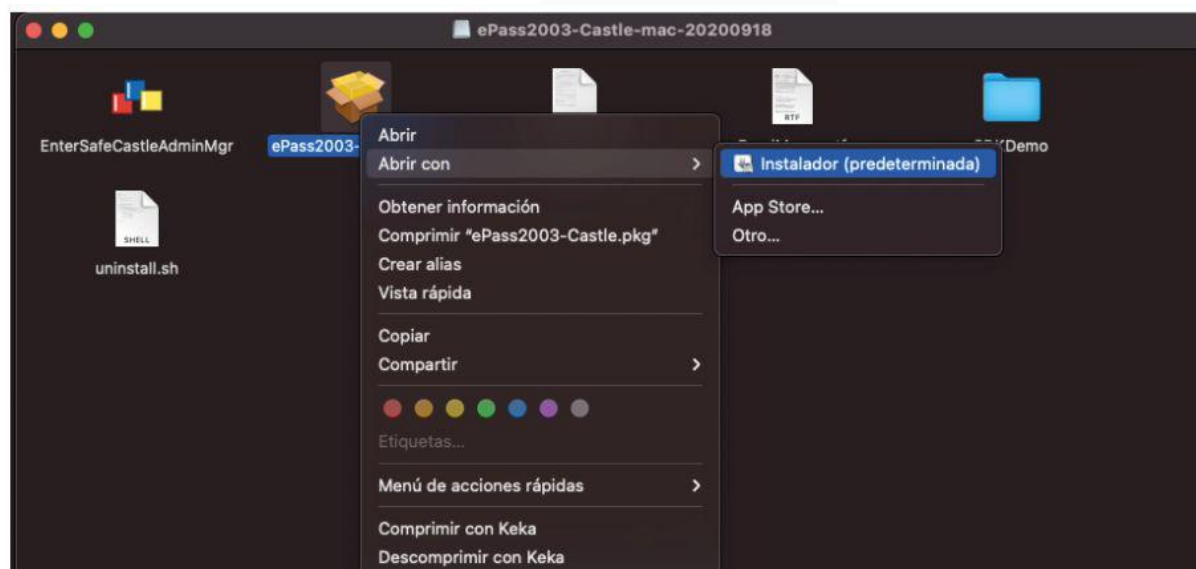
ePass2003-Castle-mac-20200918

EnterSafeCastleAdminMgr

ePass2003-

RTF

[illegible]KDemo

SHELL

uninstall.sh

Abrir
Abrir con
Obtener información
Comprimir "ePass2003-Castle.pkg"
Crear alias
Vista rápida
Copiar
Compartir
Etiquetas...
Menú de acciones rápidas
Comprimir con Keka
Descomprimir con Keka

Instalador (predeterminada)
App Store...
Otro...